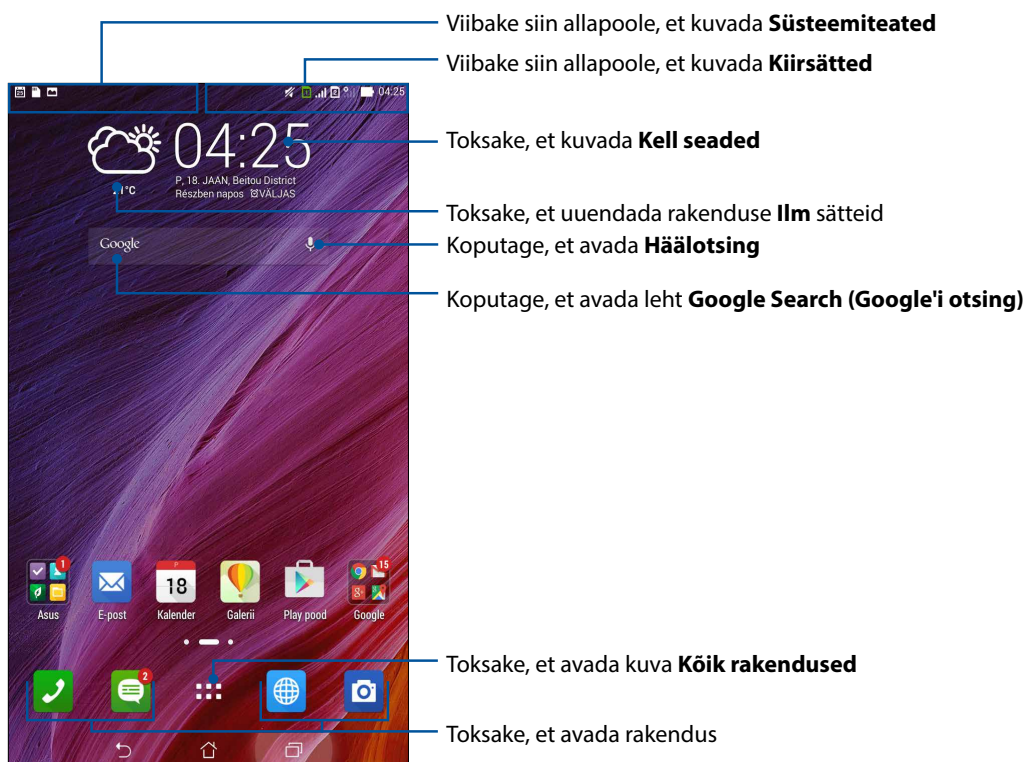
Viibake siin allapoole, et kuvada **Süsteemiteated**

Viibake siin allapoole, et kuvada **Kiirsätted**

04:25

04:25

P, 18. JAAN, Beitou District
Részben napos VÄLJAS

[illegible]°C

Toksake, et kuvada **Kell seaded**

Toksake, et uuendada rakenduse **Ilm** sätteid

Google

Koputage, et avada **Häälotsing**

Koputage, et avada leht **Google Search (Google'i otsing)**

1
Asus

E-post

18
Kalender

Galerii

Play pood

15
Google

2

Toksake, et avada kuva **Kõik rakendused**

Toksake, et avada rakendus